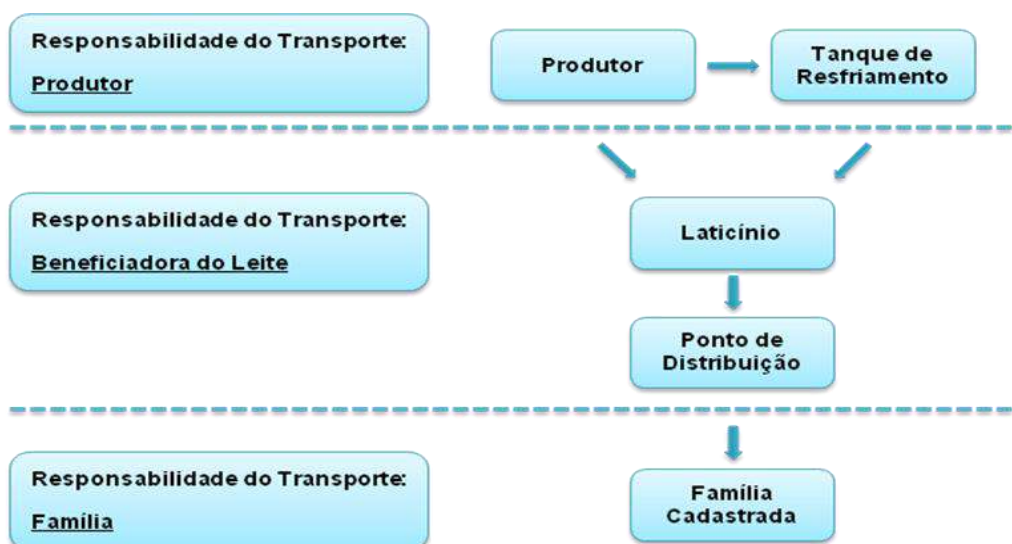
Responsabilidade do Transporte:
Produtor

Produtor

Tanque de Resfriamento

Responsabilidade do Transporte:
Beneficiadora do Leite

Laticínio

Ponto de Distribuição

Responsabilidade do Transporte:
Família

Família Cadastrada